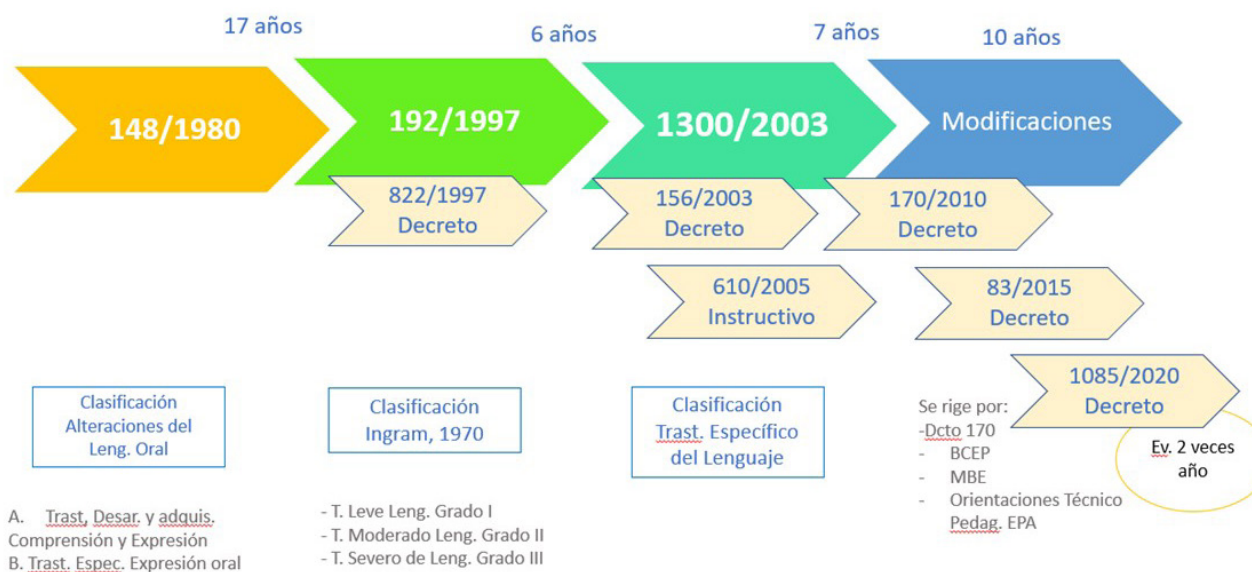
17 años

6 años

7 años

10 años

148/1980

192/1997

1300/2003

Modificaciones

822/1997 Decreto

156/2003 Decreto

170/2010 Decreto

610/2005 Instructivo

83/2015 Decreto

1085/2020 Decreto

Clasificación Alteraciones del Leng. Oral

Clasificación Ingram, 1970

Clasificación Trast. Específico del Lenguaje

Se rige por:
-Dcto 170
- BCEP
- MBE
- Orientaciones Técnico Pedag. EPA

Ev. 2 veces año

A. Trast. Desar. y adquis. Comprensión y Expresión
B. Trast. Espec. Expresión oral

- T. Leve Leng. Grado I
- T. Moderado Leng. Grado II
- T. Severo de Leng. Grado III